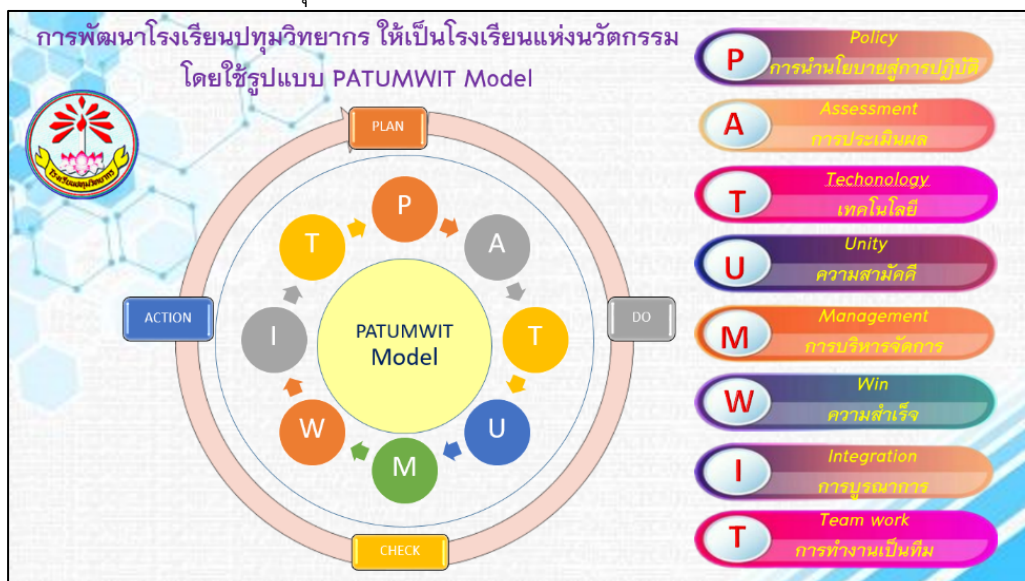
การพัฒนาโรงเรียนปทุมวิทยากร ให้เป็นโรงเรียนแห่งนวัตกรรม
โดยใช้รูปแบบ PATUMWIT Model

โรงเรียนปทุมวิทยากร

PLAN
DO
CHECK
ACTION

P
A
T
U
M
W
I
T

PATUMWIT
Model

P Policy
การนำนโยบายสู่การปฏิบัติ

A Assessment
การประเมินผล

T Techonology
เทคโนโลยี

U Unity
ความสามัคคี

M Management
การบริหารจัดการ

W Win
ความสำเร็จ

I Integration
การบูรณาการ

T Team work
การทำงานเป็นทีม